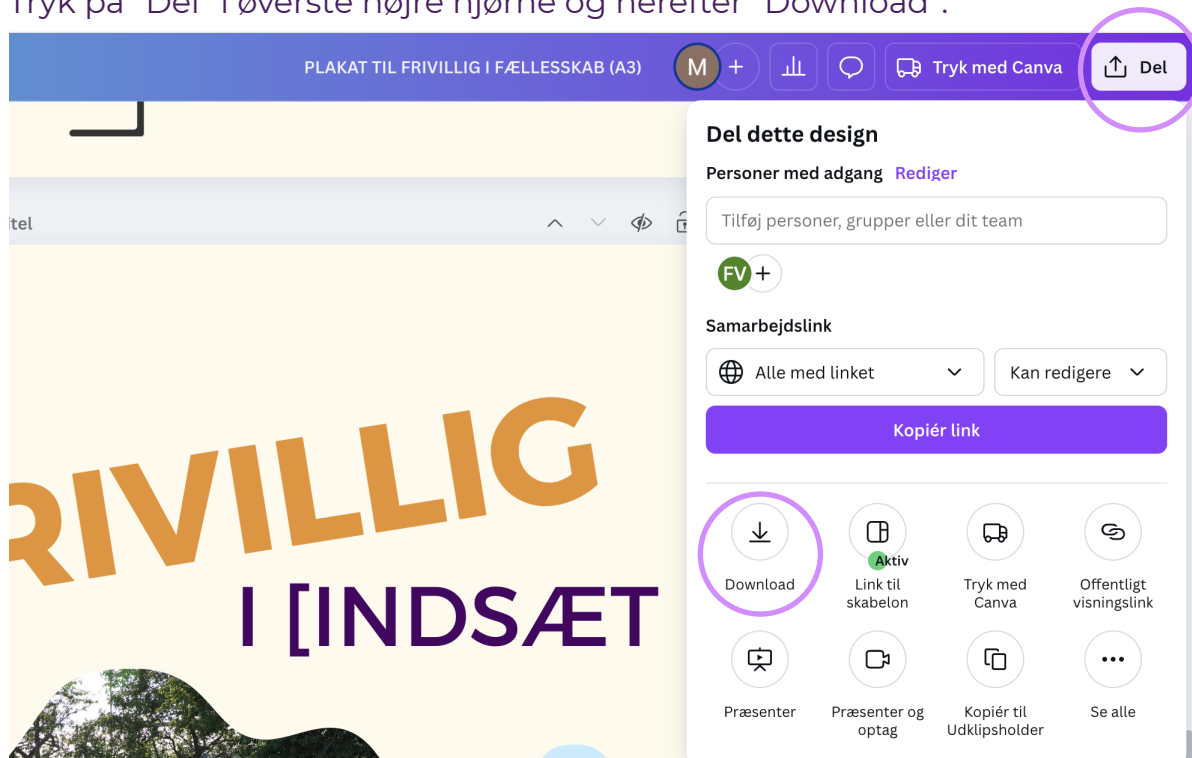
Tryk på "Del" i øverste højre hjørne og herefter "Download".

PLAKAT TIL FRIVILLIG I FÆLLESSKAB (A3)

M

+

Tryk med Canva

Del

Del dette design

Personer med adgang Rediger

Tilføj personer, grupper eller dit team

FV +

Samarbejdslink

Alle med linket

Kan redigere

Kopiér link

Download

Aktiv

Link til skabelon

Tryk med Canva

Offentligt visningslink

Præsenter

Præsenter og optag

Kopiér til Udklipsholder

Se alle

itel

RIVILLIG

I [INDSÆT